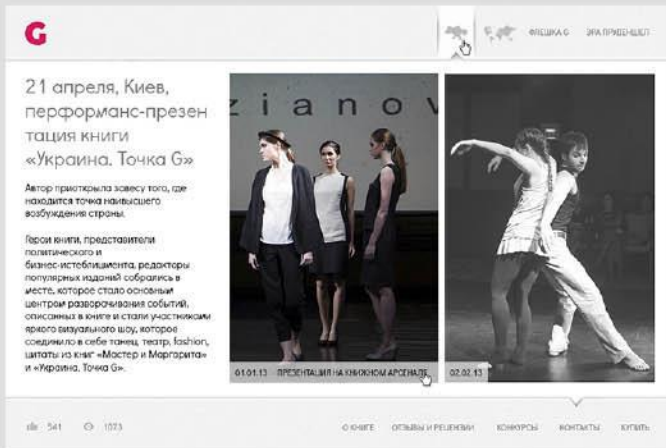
G

ФЛЕШКА G ЭРА ПРЕЗЕНЦЕТ

21 апреля, Киев, перформанс-презентация книги «Украина. Точка G»

Автор приоткрыла завесу того, где находится точка наивысшего возбуждения страны.

Герои книги, представители политического и бизнес-истеблишмента, редакторы популярных изданий собрались в месте, которое стало основным центром разворачивания событий, описанных в книге и стали участниками яркого визуального шоу, которое соединило в себе танец, театр, fashion, цитаты из книг «Мастер и Маргарита» и «Украина. Точка G».

zianov

01.01.13 ПРЕЗЕНТАЦИЯ НА КНИЖНОМ АРСЕНАЛЕ

02.02.13

541 1073

О КНИГЕ ОТЗЫВЫ И РЕЦЕНЗИИ КОНКУРСЫ КОНТАКТЫ КУПИТЬ